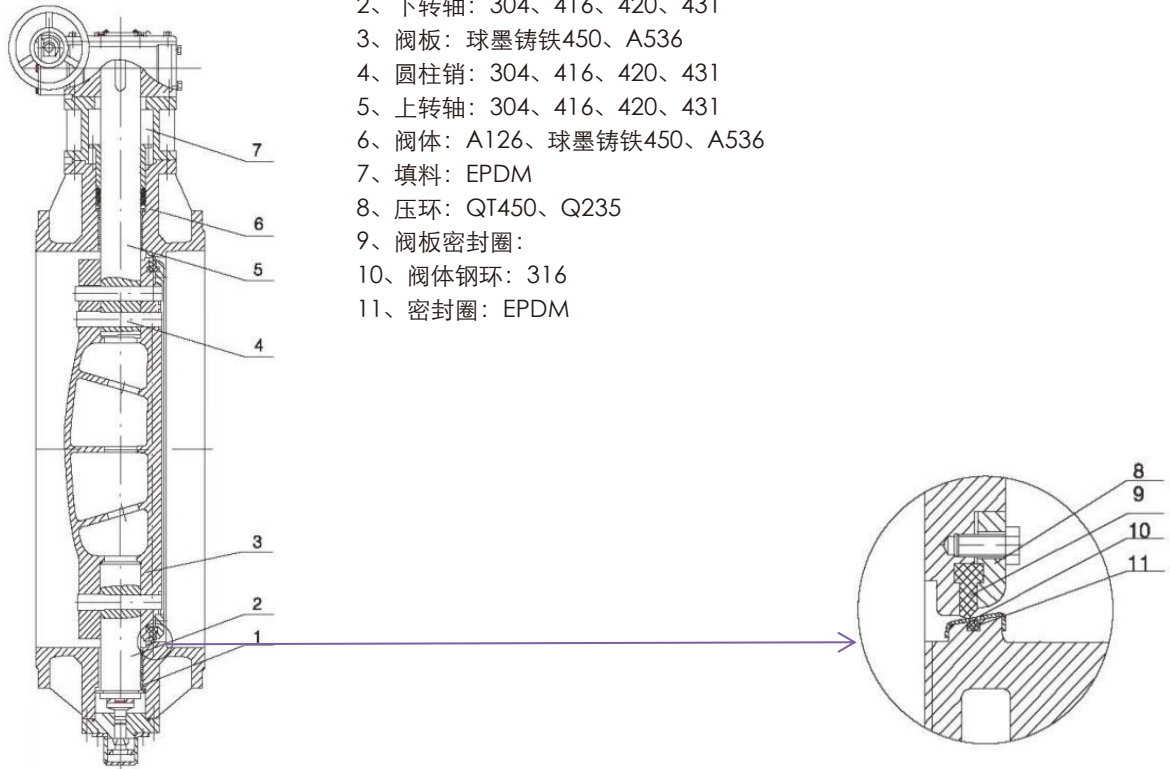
2、下转轴：304、416、420、431
3、阀板：球墨铸铁450、A536
4、圆柱销：304、416、420、431
5、上转轴：304、416、420、431
6、阀体：A126、球墨铸铁450、A536
7、填料：EPDM
8、压环：QT450、Q235
9、阀板密封圈：
10、阀体钢环：316
11、密封圈：EPDM

7
6
5
4
3
2
1

8
9
10
11